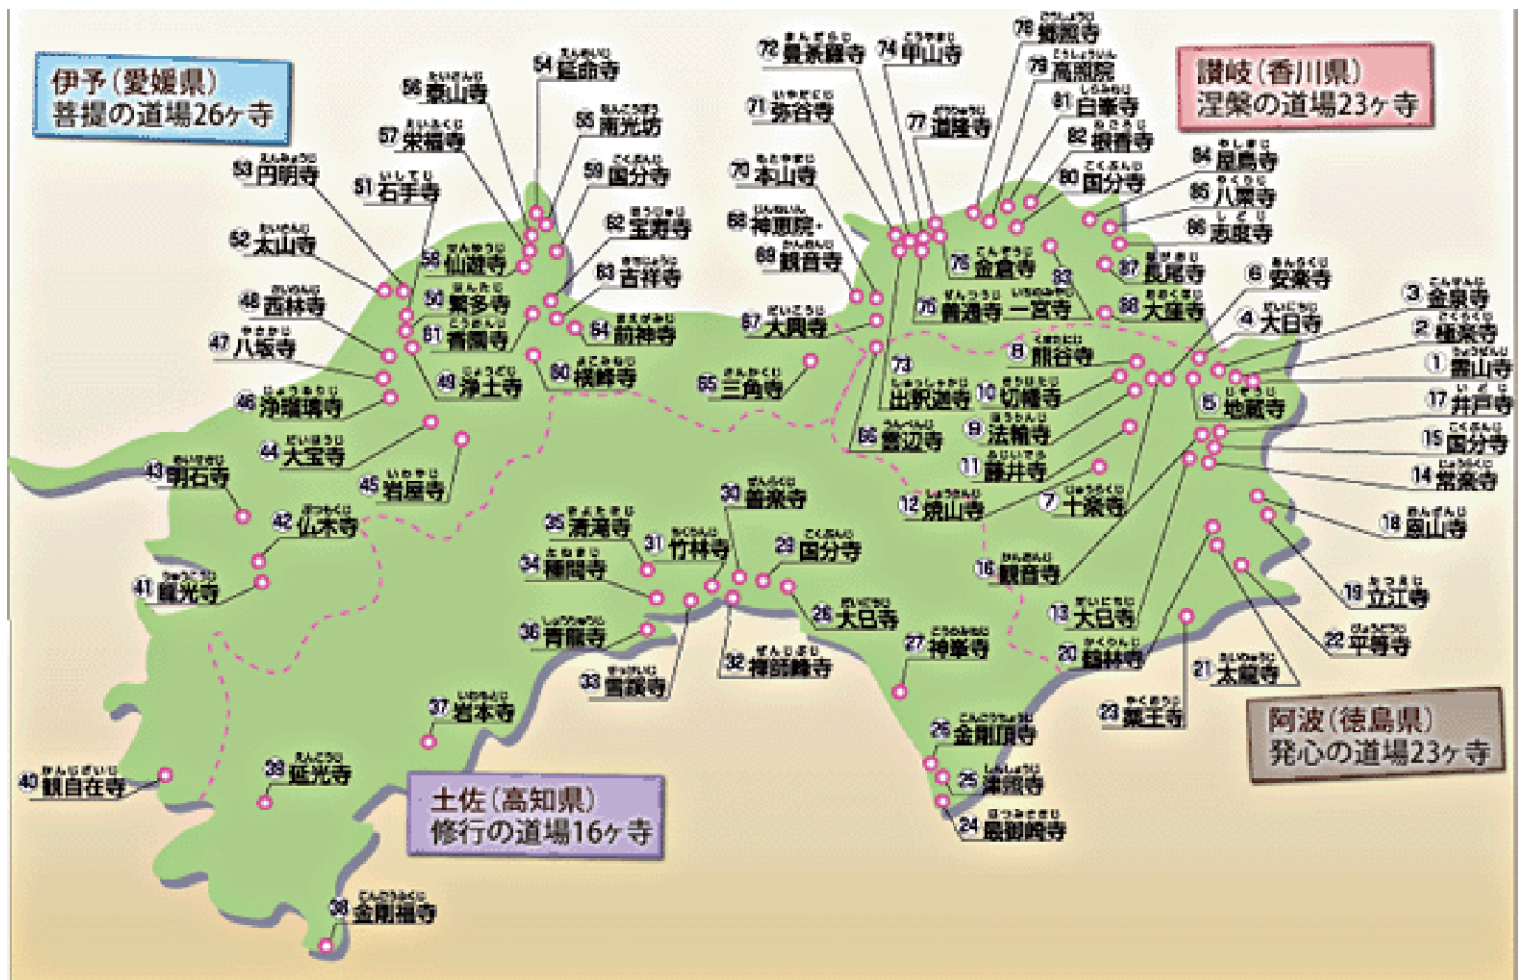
伊予(愛媛県)
菩提の道場26ヶ寺

讃岐(香川県)
涅槃の道場23ヶ寺

阿波(徳島県)
発心の道場23ヶ寺

土佐(高知県)
修行の道場16ヶ寺

56 泰山寺
54 延命寺
55 南光坊
57 栄福寺
53 円明寺
51 石手寺
59 国分寺
52 太山寺
62 宝寿寺
58 仙遊寺
63 吉祥寺
48 西林寺
50 繁多寺
64 前神寺
47 八坂寺
51 石手寺
49 浄土寺
60 横峰寺
46 浄瑠璃寺
44 大宝寺
45 岩屋寺
43 明石寺
42 仏木寺
41 龍光寺
40 観自在寺
39 延光寺
38 金剛福寺
37 岩本寺
36 青龍寺
35 清滝寺
34 種間寺
33 雪蹊寺
32 禅師峰寺
31 竹林寺
30 善楽寺
29 国分寺
28 大日寺
27 神峯寺
26 金剛頂寺
25 津照寺
24 最御崎寺
72 曼荼羅寺
74 甲山寺
78 郷照寺
79 高照院
71 弥谷寺
77 道隆寺
81 白峯寺
82 根香寺
70 本山寺
80 国分寺
84 屋島寺
85 八栗寺
68 神恵院・
69 観音寺
86 志度寺
76 金倉寺
83 一宮寺
87 長尾寺
88 大窪寺
75 善通寺
67 大興寺
65 三角寺
73 出釈迦寺
66 雲辺寺
6 安楽寺
3 金泉寺
4 大日寺
2 極楽寺
1 霊山寺
8 熊谷寺
10 切幡寺
5 地蔵寺
17 井戸寺
9 法輪寺
15 国分寺
11 藤井寺
14 常楽寺
7 十楽寺
12 焼山寺
18 恩山寺
16 観音寺
19 立江寺
13 大日寺
22 平等寺
20 鶴林寺
21 太龍寺
23 薬王寺